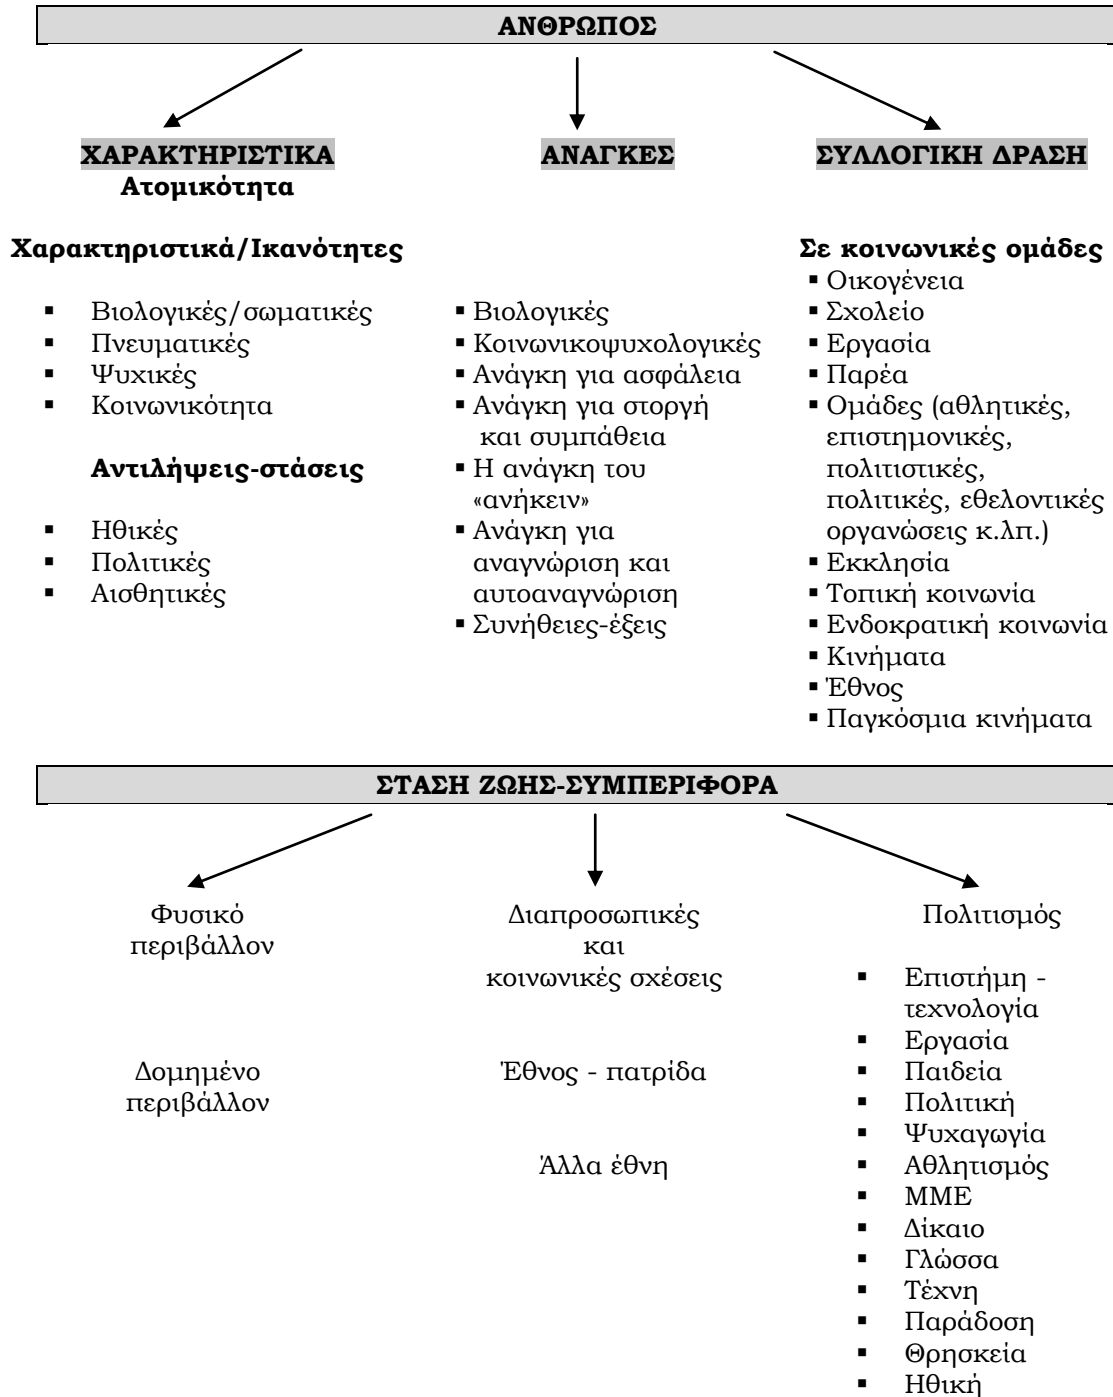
ΑΝΘΡΩΠΟΣ

ΧΑΡΑΚΤΗΡΙΣΤΙΚΑ
Ατομικότητα

Χαρακτηριστικά/Ικανότητες

- Βιολογικές/σωματικές
- Πνευματικές
- Ψυχικές
- Κοινωνικότητα

Αντιλήψεις-στάσεις

- Ηθικές
- Πολιτικές
- Αισθητικές

ΑΝΑΓΚΕΣ

- Βιολογικές
- Κοινωνικοψυχολογικές
- Ανάγκη για ασφάλεια
- Ανάγκη για στοργή και συμπάθεια
- Η ανάγκη του «ανήκειν»
- Ανάγκη για αναγνώριση και αυτοαναγνώριση
- Συνήθειες-έξεις

ΣΥΛΛΟΓΙΚΗ ΔΡΑΣΗ

Σε κοινωνικές ομάδες
- Οικογένεια
- Σχολείο
- Εργασία
- Παρέα
- Ομάδες (αθλητικές, επιστημονικές, πολιτιστικές, πολιτικές, εθελοντικές οργανώσεις κ.λπ.)
- Εκκλησία
- Τοπική κοινωνία
- Ενδοκρατική κοινωνία
- Κινήματα
- Έθνος
- Παγκόσμια κινήματα

ΣΤΑΣΗ ΖΩΗΣ-ΣΥΜΠΕΡΙΦΟΡΑ

Φυσικό περιβάλλον

Δομημένο περιβάλλον

Διαπροσωπικές και κοινωνικές σχέσεις

Έθνος - πατρίδα

Άλλα έθνη

Πολιτισμός

- Επιστήμη - τεχνολογία
- Εργασία
- Παιδεία
- Πολιτική
- Ψυχαγωγία
- Αθλητισμός
- ΜΜΕ
- Δίκαιο
- Γλώσσα
- Τέχνη
- Παράδοση
- Θρησκεία
- Ηθική